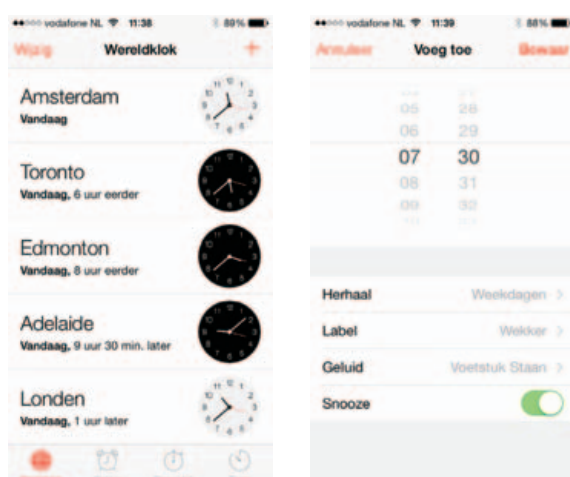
vodafone NL 11:38 89%

Wijzig Wereldklok +

Amsterdam
Vandaag

Toronto
Vandaag, 6 uur eerder

Edmonton
Vandaag, 8 uur eerder

Adelaide
Vandaag, 9 uur 30 min. later

Londen
Vandaag, 1 uur later

vodafone NL 11:39 88%

Annuleer Voeg toe Bewaar

05 28
06 29
07 30
08 31
09 32

Herhaal Weekdagen >

Label Wekker >

Geluid Voetstuk Staan >

Snooze